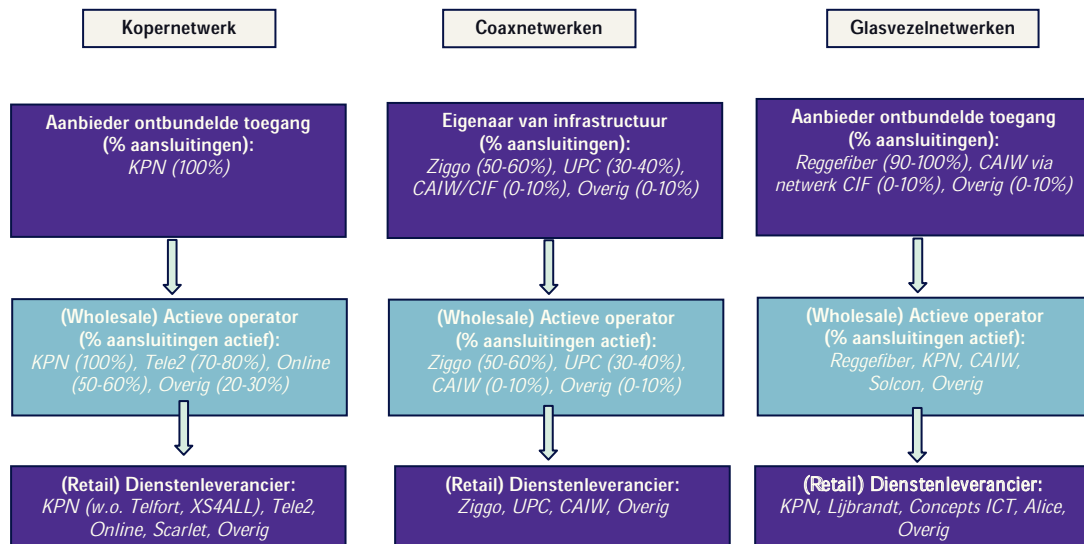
Kopernetwerk

Aanbieder ontbundelde toegang (% aansluitingen):
KPN (100%)

(Wholesale) Actieve operator (% aansluitingen actief):
KPN (100%), Tele2 (70-80%), Online (50-60%), Overig (20-30%)

(Retail) Dienstenleverancier:
KPN (w.o. Telfort, XS4ALL), Tele2, Online, Scarlet, Overig

Coaxnetwerken

Eigenaar van infrastructuur (% aansluitingen):
Ziggo (50-60%), UPC (30-40%), CAIW/CIF (0-10%), Overig (0-10%)

(Wholesale) Actieve operator (% aansluitingen actief):
Ziggo (50-60%), UPC (30-40%), CAIW (0-10%), Overig (0-10%)

(Retail) Dienstenleverancier:
Ziggo, UPC, CAIW, Overig

Glasvezelnetwerken

Aanbieder ontbundelde toegang (% aansluitingen):
Reggefiber (90-100%), CAIW via netwerk CIF (0-10%), Overig (0-10%)

(Wholesale) Actieve operator (% aansluitingen actief):
Reggefiber, KPN, CAIW, Solcon, Overig

(Retail) Dienstenleverancier:
KPN, Lijbrandt, Concepts ICT, Alice, Overig